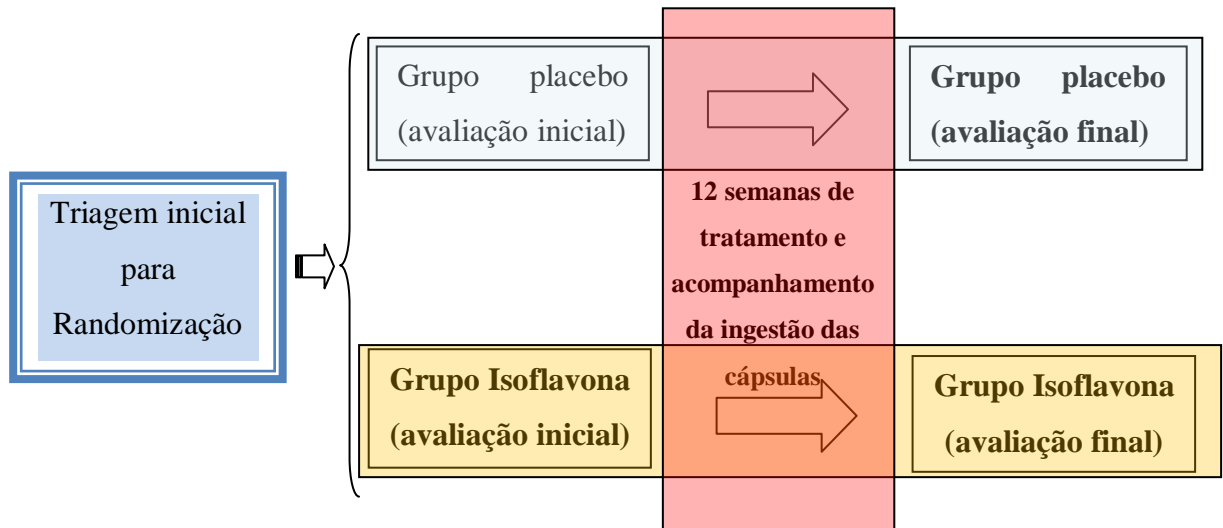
Triagem inicial para Randomização

Grupo placebo (avaliação inicial)

Grupo placebo (avaliação final)

12 semanas de tratamento e acompanhamento da ingestão das cápsulas

Grupo Isoflavona (avaliação inicial)

Grupo Isoflavona (avaliação final)